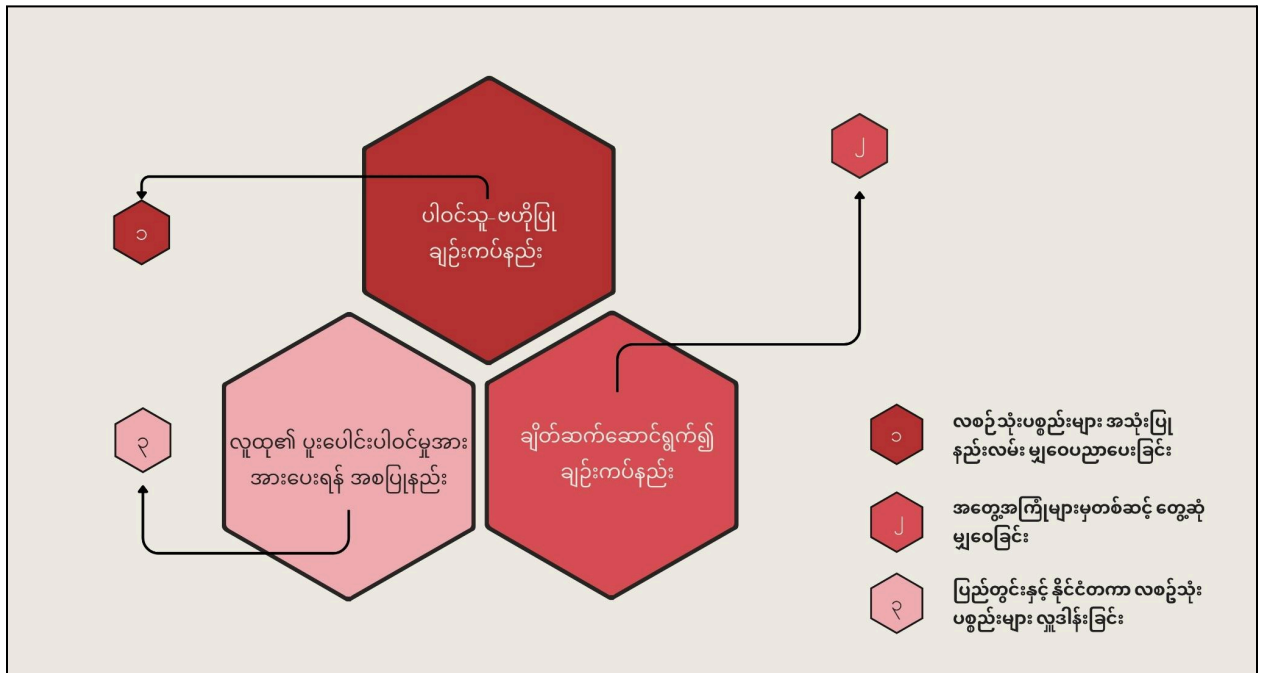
ပါဝင်သူ-ဗဟိုပြု ချဉ်းကပ်နည်း

၁

၂

လူထု၏ ပူးပေါင်းပါဝင်မှုအား အားပေးရန် အစပြုနည်း

ချိတ်ဆက်ဆောင်ရွက်၍ ချဉ်းကပ်နည်း

၃

၁ လစဉ်သုံးပစ္စည်းများ အသုံးပြုနည်းလမ်း မျှဝေပညာပေးခြင်း

၂ အတွေ့အကြုံများမှတစ်ဆင့် တွေ့ဆုံမျှဝေခြင်း

၃ ပြည်တွင်းနှင့် နိုင်ငံတကာ လစဉ်သုံးပစ္စည်းများ လှူဒါန်းခြင်း